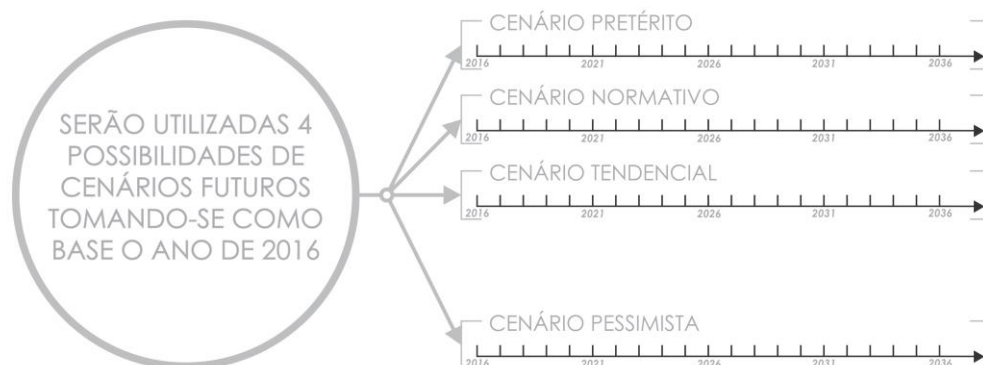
SERÃO UTILIZADAS 4 POSSIBILIDADES DE CENÁRIOS FUTUROS TOMANDO-SE COMO BASE O ANO DE 2016

CENÁRIO PRETÉRITO
2016 2021 2026 2031 2036

CENÁRIO NORMATIVO
2016 2021 2026 2031 2036

CENÁRIO TENDENCIAL
2016 2021 2026 2031 2036

CENÁRIO PESSIMISTA
2016 2021 2026 2031 2036